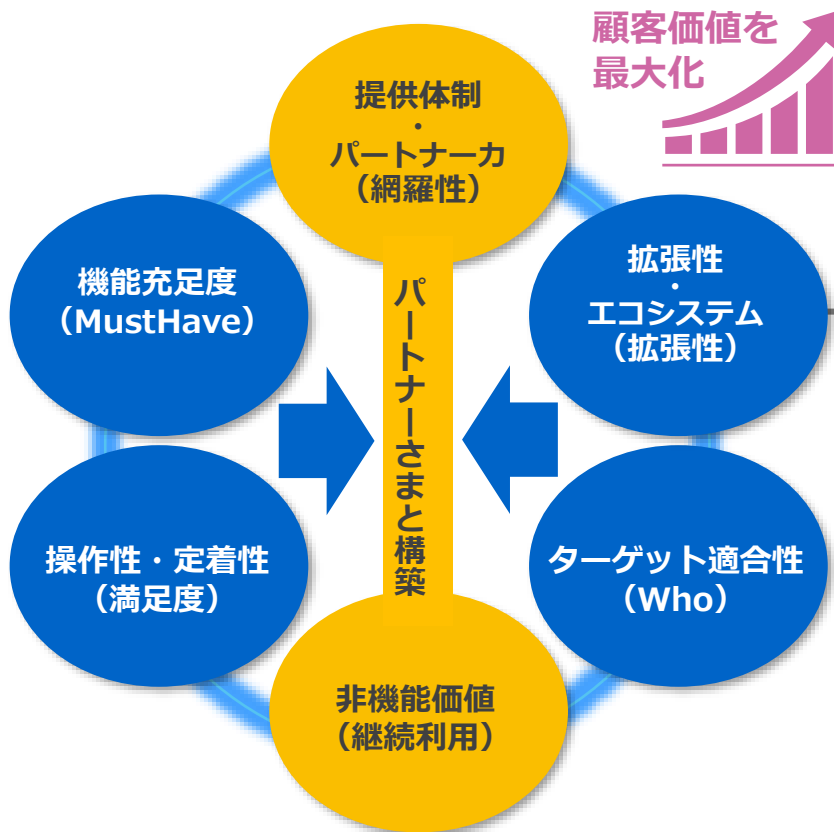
顧客価値を最大化

提供体制
・
パートナーカ
（網羅性）

機能充足度
（MustHave）

パートナーさまと構築

拡張性
・
エコシステム
（拡張性）

操作性・定着性
（満足度）

ターゲット適合性
（Who）

非機能価値
（継続利用）